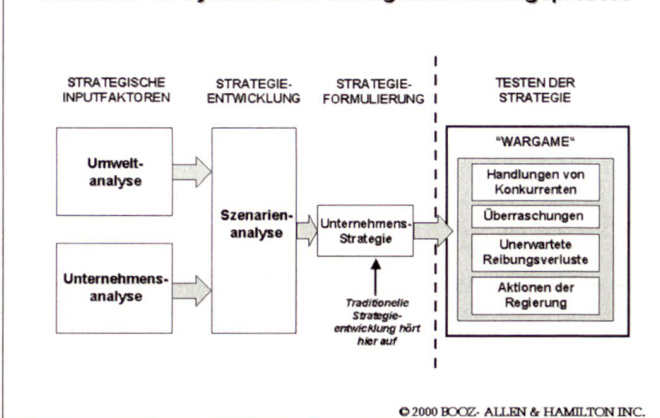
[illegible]

STRATEGISCHE INPUTFAKTOREN

STRATEGIE-ENTWICKLUNG

STRATEGIE-FORMULIERUNG

TESTEN DER STRATEGIE

Umwelt-analyse

Unternehmens-analyse

Szenarien-analyse

Unternehmens-Strategie

Traditionelle Strategie-entwicklung hört hier auf

"WARGAME"

Handlungen von Konkurrenten

Überraschungen

Unerwartete Reibungsverluste

Aktionen der Regierung

© 2000 BOOZ- ALLEN & HAMILTON INC.